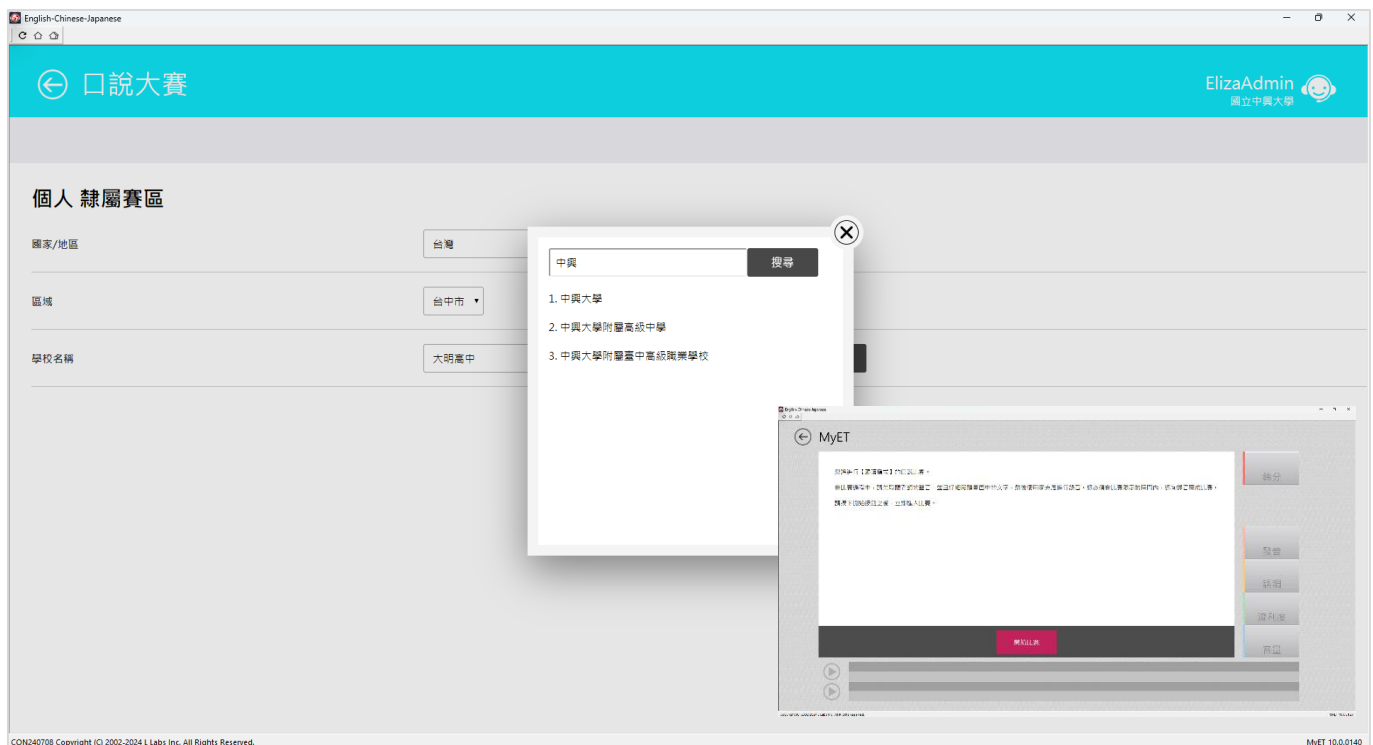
English-Chinese-Japanese

口說大賽

ElizaAdmin
國立中興大學

個人 隸屬賽區

國家/地區
台灣

區域
台中市

學校名稱
大明高中

中興
搜尋

1. 中興大學
2. 中興大學附屬高級中學
3. 中興大學附屬臺中高級農業學校

English-Chinese-Japanese

MyET

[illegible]

評分
發音
說明
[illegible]
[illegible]

開始比賽

CON240708 Copyright (C) 2002-2024 L Labs Inc. All Rights Reserved.

MyET 10.0.0140